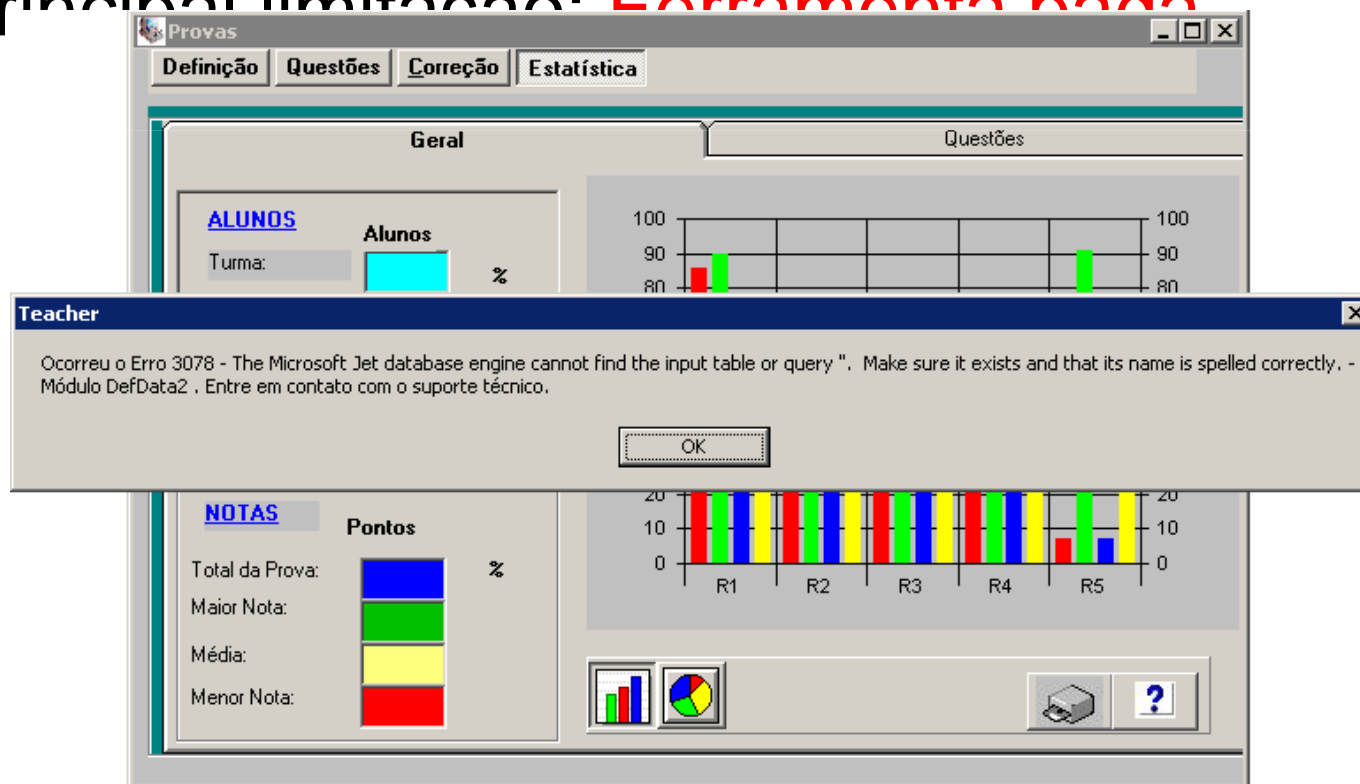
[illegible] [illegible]

Provas

Definição | Questões | Correção | Estatística

Geral | Questões

ALUNOS
Alunos
Turma:
%

100
90
80

100
90
80

Teacher

Ocorreu o Erro 3078 - The Microsoft Jet database engine cannot find the input table or query ''. Make sure it exists and that its name is spelled correctly. - Módulo DefData2 . Entre em contato com o suporte técnico.

OK

NOTAS
Pontos
Total da Prova:
%
Maior Nota:
Média:
Menor Nota:

20
10
0
20
10
0
R1 R2 R3 R4 R5

?